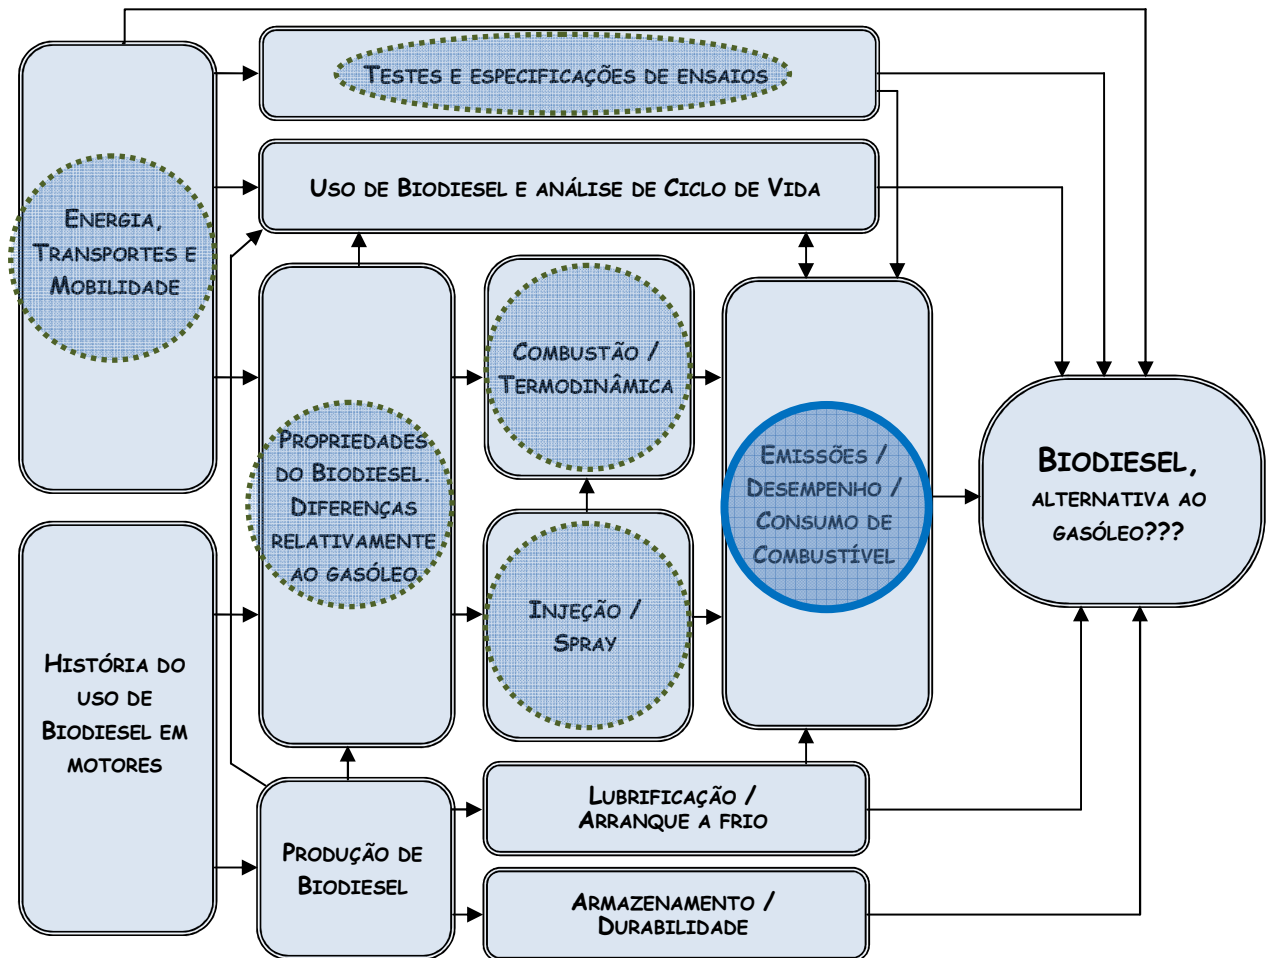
Testes e especificações de ensaios

Energia, Transportes e Mobilidade

Uso de Biodiesel e análise de Ciclo de Vida

Propriedades do Biodiesel. Diferenças relativamente ao gasóleo

Combustão / Termodinâmica

Injeção / Spray

Emissões / Desempenho / Consumo de Combustível

Biodiesel, alternativa ao gasóleo???

História do uso de Biodiesel em motores

Produção de Biodiesel

Lubrificação / Arranque a frio

Armazenamento / Durabilidade